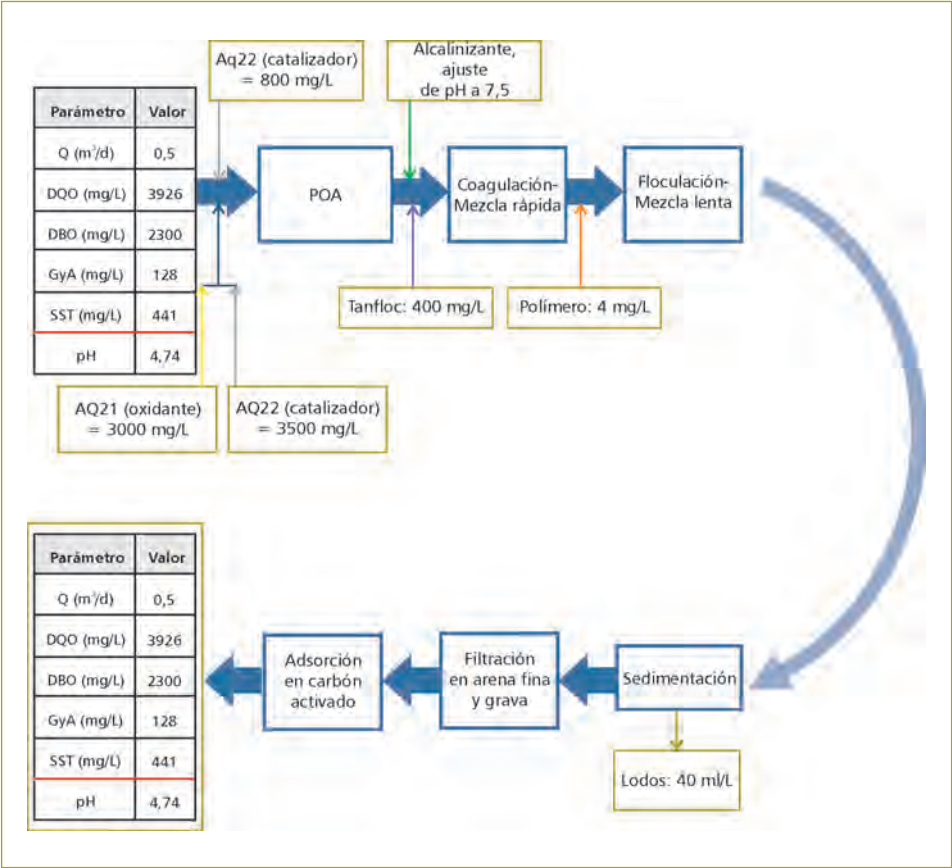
| Parámetro | Valor |
|---|---|
| Q ($m^3/d$) | 0,5 |
| DQO (mg/L) | 3926 |
| DBO (mg/L) | 2300 |
| GyA (mg/L) | 128 |
| SST (mg/L) | 441 |
| pH | 4,74 |

Aq22 (catalizador) = 800 mg/L

Alcalinizante, ajuste de pH a 7,5

POA

Coagulación-Mezcla rápida

Floculación-Mezcla lenta

Tanfloc: 400 mg/L

Polímero: 4 mg/L

AQ21 (oxidante) = 3000 mg/L

AQ22 (catalizador) = 3500 mg/L

| Parámetro | Valor |
|---|---|
| Q ($m^3/d$) | 0,5 |
| DQO (mg/L) | 3926 |
| DBO (mg/L) | 2300 |
| GyA (mg/L) | 128 |
| SST (mg/L) | 441 |
| pH | 4,74 |

Adsorción en carbón activado

Filtración en arena fina y grava

Sedimentación

Lodos: 40 ml/L